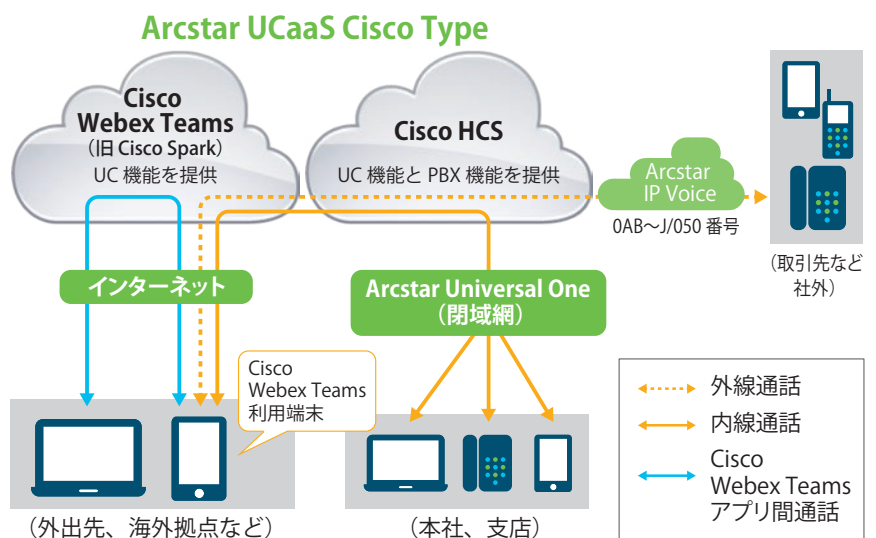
Arcstar UCaaS Cisco Type

Cisco Webex Teams
（旧 Cisco Spark）
UC 機能を提供

Cisco HCS
UC 機能と PBX 機能を提供

Arcstar IP Voice

0AB～J/050 番号

（取引先など社外）

インターネット

Arcstar Universal One
（閉域網）

Cisco Webex Teams
利用端末

外線通話
内線通話
Cisco Webex Teams アプリ間通話

（外出先、海外拠点など）

（本社、支店）